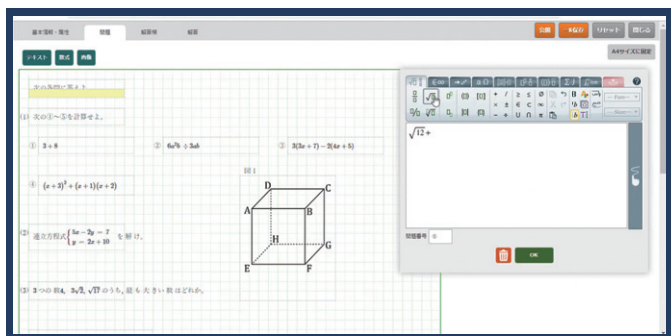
基本情報・属性　問題　解答欄　解答

印刷　保存　リセット　閉じる

テキスト　数式　画像

A4サイズに固定

次の各問に答えよ。

(1) 次の①〜⑤を計算せよ。

① $3+8$

② $6a^2b \div 3ab$

③ $3(3x+7)-2(4x+5)$

④ $(x+3)^2+(x+1)(x+2)$

(2) 連立方程式$\begin{cases}5x-2y=7\\y=2x+10\end{cases}$を解け。

図1

D　C　A　B　H　G　E　F

(3) 3つの数4, $3\sqrt{2}$, $\sqrt{17}$のうち, 最も大きい数はどれか。

$\sqrt{12}+$

問題番号　0

OK